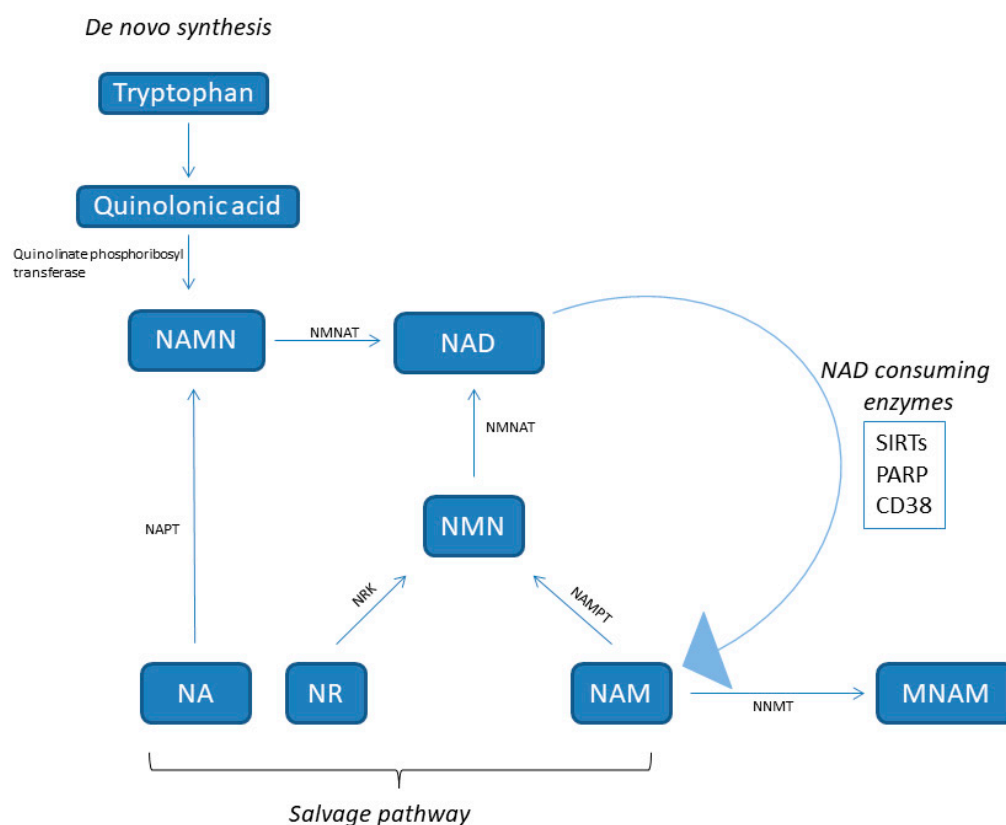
De novo synthesis

Tryptophan

Quinolonic acid

Quinolinate phosphoribosyl transferase

NAMN

NMNAT

NAD

NAD consuming enzymes

SIRTs
PARP
CD38

NMNAT

NAPT

NMN

NRK

NAMPT

NA

NR

NAM

NNMT

MNAM

Salvage pathway